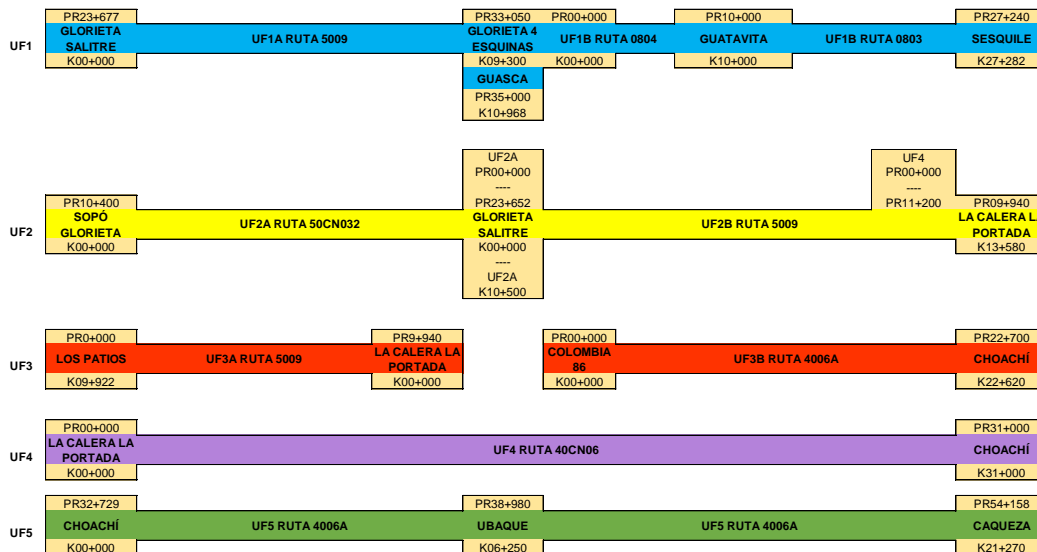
UF1

PR23+677
GLORIETA SALITRE
K00+000

UF1A RUTA 5009

PR33+050
GLORIETA 4 ESQUINAS
K09+300
GUASCA
PR35+000
K10+968

PR00+000
UF1B RUTA 0804
K00+000

PR10+000
GUATAVITA
K10+000

UF1B RUTA 0803

PR27+240
SESQUILE
K27+282

UF2

PR10+400
SOPÓ GLORIETA
K00+000

UF2A RUTA 50CN032

UF2A
PR00+000
----
PR23+652
GLORIETA SALITRE
K00+000
----
UF2A
K10+500

UF2B RUTA 5009

UF4
PR00+000
----
PR11+200

PR09+940
LA CALERA LA PORTADA
K13+580

UF3

PR0+000
LOS PATIOS
K09+922

UF3A RUTA 5009

PR9+940
LA CALERA LA PORTADA
K00+000

PR00+000
COLOMBIA 86
K00+000

UF3B RUTA 4006A

PR22+700
CHOACHÍ
K22+620

UF4

PR00+000
LA CALERA LA PORTADA
K00+000

UF4 RUTA 40CN06

PR31+000
CHOACHÍ
K31+000

UF5

PR32+729
CHOACHÍ
K00+000

UF5 RUTA 4006A

PR38+980
UBAQUE
K06+250

UF5 RUTA 4006A

PR54+158
CAQUEZA
K21+270